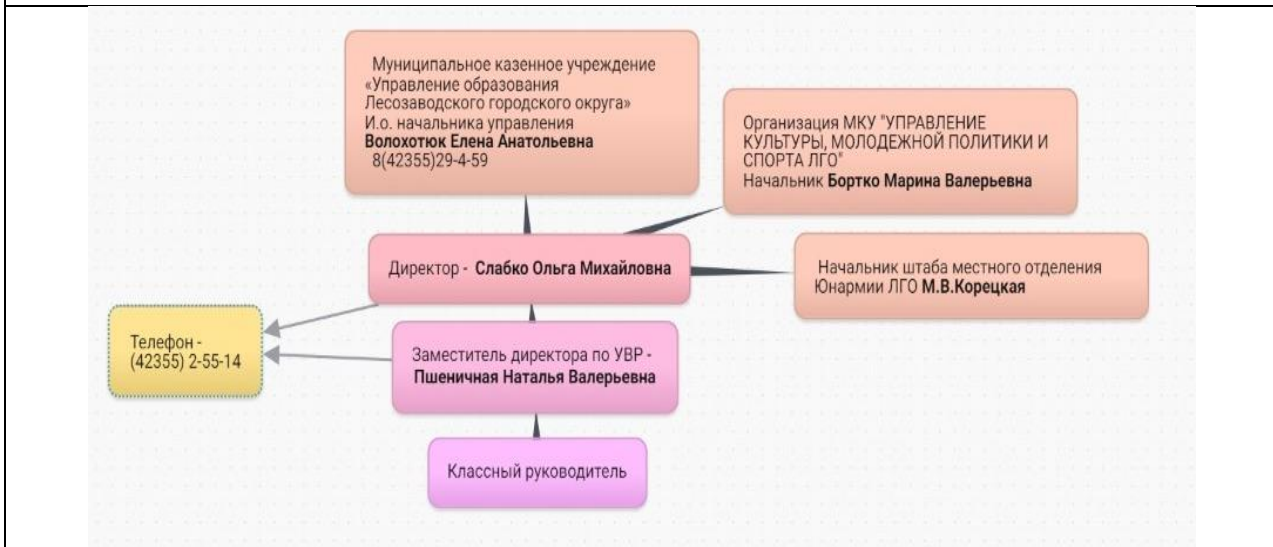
Муниципальное казенное учреждение «Управление образования Лесозаводского городского округа» И.о. начальника управления **Волохотюк Елена Анатольевна** 8(42355)29-4-59

Организация МКУ "УПРАВЛЕНИЕ КУЛЬТУРЫ, МОЛОДЕЖНОЙ ПОЛИТИКИ И СПОРТА ЛГО" Начальник **Бортко Марина Валерьевна**

Директор - **Слабко Ольга Михайловна**

Начальник штаба местного отделения Юнармии ЛГО **М.В.Корецкая**

Телефон - (42355) 2-55-14

Заместитель директора по УВР - **Пшеничная Наталья Валерьевна**

Классный руководитель